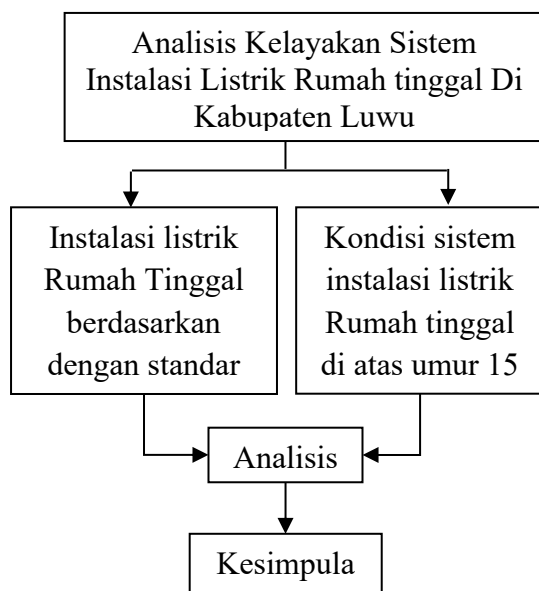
Analisis Kelayakan Sistem Instalasi Listrik Rumah tinggal Di Kabupaten Luwu

Instalasi listrik Rumah Tinggal berdasarkan dengan standar

Kondisi sistem instalasi listrik Rumah tinggal di atas umur 15

Analisis

Kesimpula